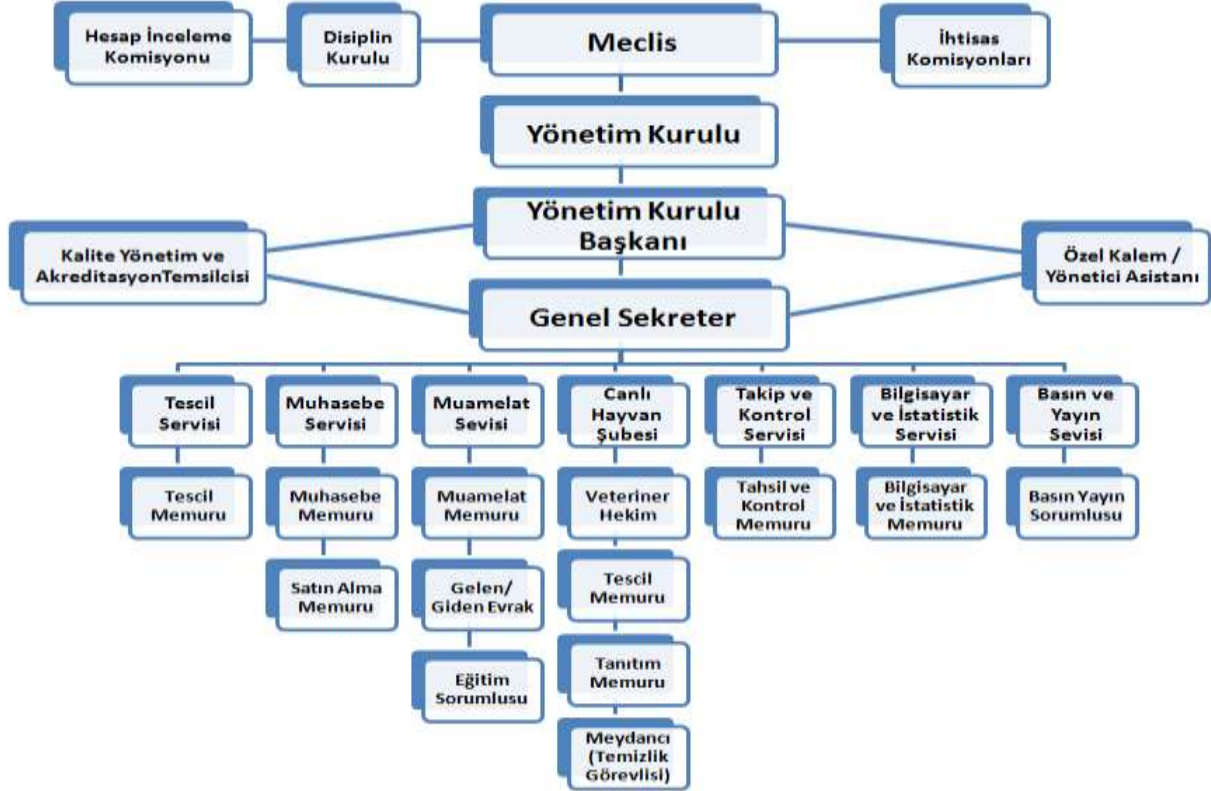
Hesap İnceleme Komisyonu

Disiplin Kurulu

Meclis

İhtisas Komisyonları

Yönetim Kurulu

Yönetim Kurulu Başkanı

Kalite Yönetim ve AkreditasyonTemsilcisi

Özel Kalem / Yönetici Asistanı

Genel Sekreter

Tescil Servisi

Tescil Memuru

Muhasebe Servisi

Muhasebe Memuru

Satın Alma Memuru

Muamelat Sevisi

Muamelat Memuru

Gelen/ Giden Evrak

Eğitim Sorumlusu

Canlı Hayvan Şubesi

Veteriner Hekim

Tescil Memuru

Tanıtım Memuru

Meydancı (Temizlik Görevlisi)

Takip ve Kontrol Servisi

Tahsil ve Kontrol Memuru

Bilgisayar ve İstatistik Servisi

Bilgisayar ve İstatistik Memuru

Basın ve Yayın Sevisi

Basın Yayın Sorumlusu